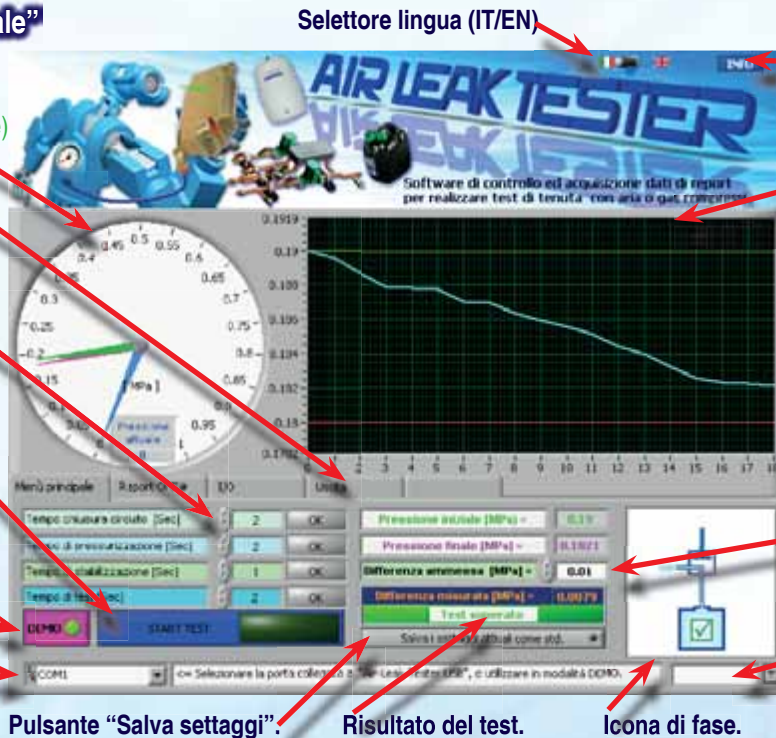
ale"

Selettore lingua (IT/EN)

INFO

AIR LEAK TESTER

Software di controllo ed acquisizione dati di report per realizzare test di tenuta con aria o gas compressi

0.45 0.5 0.55 0.4 0.6 0.65 0.3 0.7 0.25 0.75 0.2 0.8 0.15 0.85 0.1 0.9 0.05 0.95 0

[MPa]

Pressione attuale

0.1919 0.19 0.188 0.186 0.184 0.182 0.18 0.1782

0 1 2 3 4 5 6 7 8 9 10 11 12 13 14 15 16 17 18

Menù principale | Report Grafico | I/O | Utilità

Tempo chiusura circuito [Sec] 2 OK

Tempo di pressurizzazione [Sec] 2 OK

Tempo di stabilizzazione [Sec] 1 OK

Tempo di test [Sec] 2 OK

Pressione iniziale [MPa] = 0.19

Pressione finale [MPa] = 0.1921

Differenza ammessa [MPa] = 0.01

Differenza misurata [MPa] = 0.0079

Test superato

Salva i settaggi attuali come std.

DEMO

START TEST

COM1

<= Selezionare la porta collegata a "Air Leak Tester USB", o utilizzare in modalità DEMO.

Pulsante "Salva settaggi".

Risultato del test.

Icona di fase.